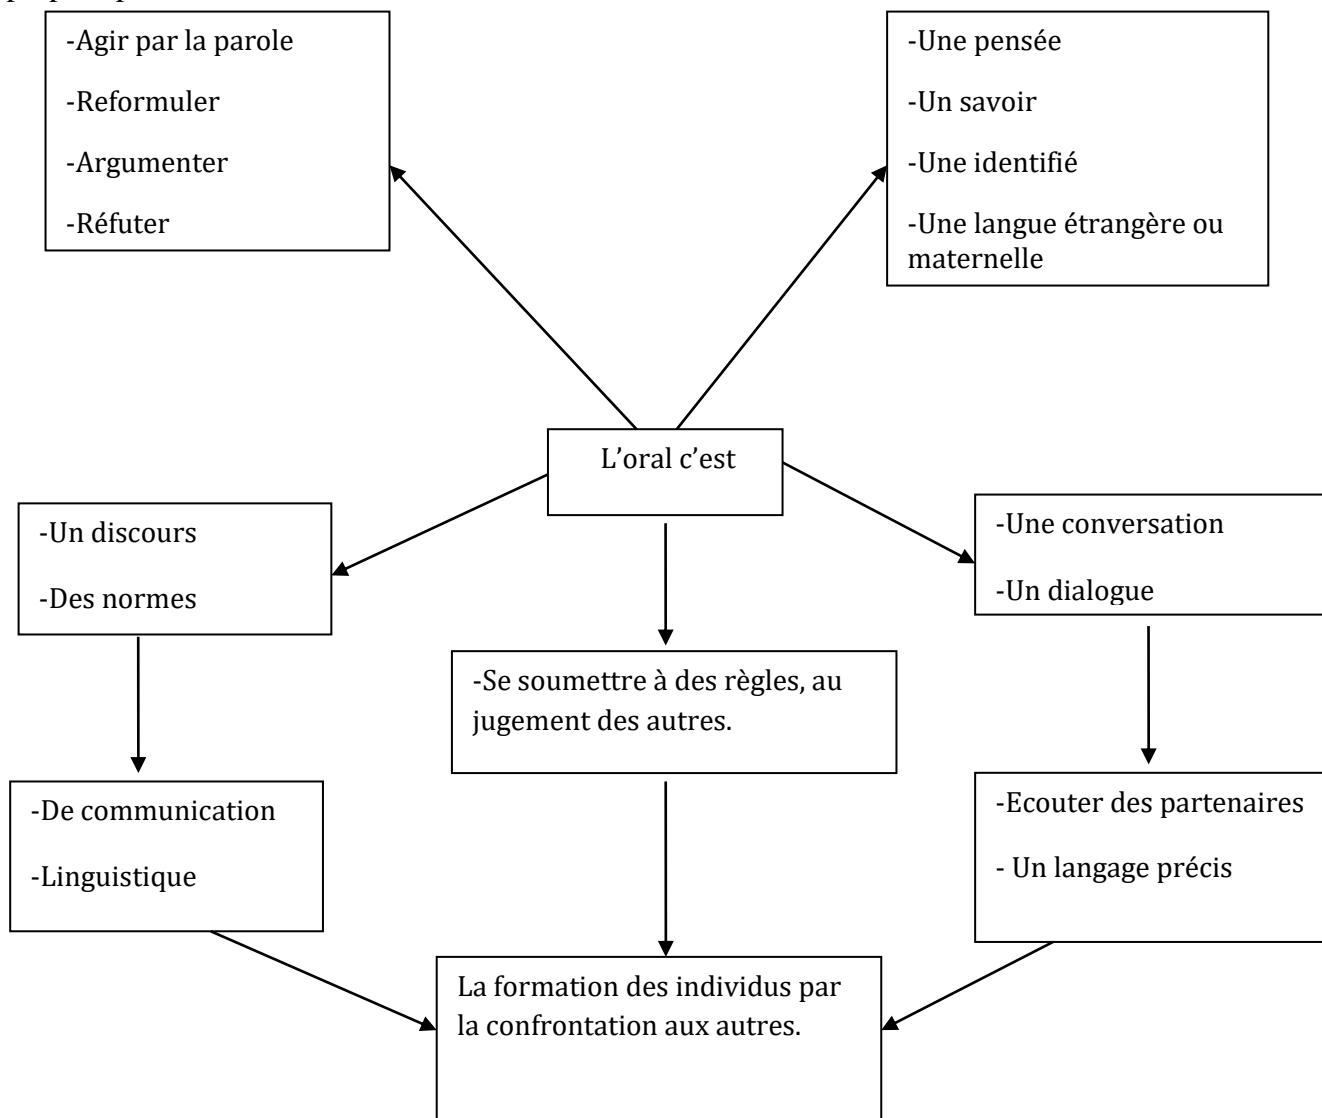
-Agir par la parole

-Reformuler

-Argumenter

-Réfuter

-Une pensée

-Un savoir

-Une identifié

-Une langue étrangère ou maternelle

L'oral c'est

-Un discours

-Des normes

-Se soumettre à des règles, au jugement des autres.

-Une conversation

-Un dialogue

-De communication

-Linguistique

-Ecouter des partenaires

- Un langage précis

La formation des individus par la confrontation aux autres.